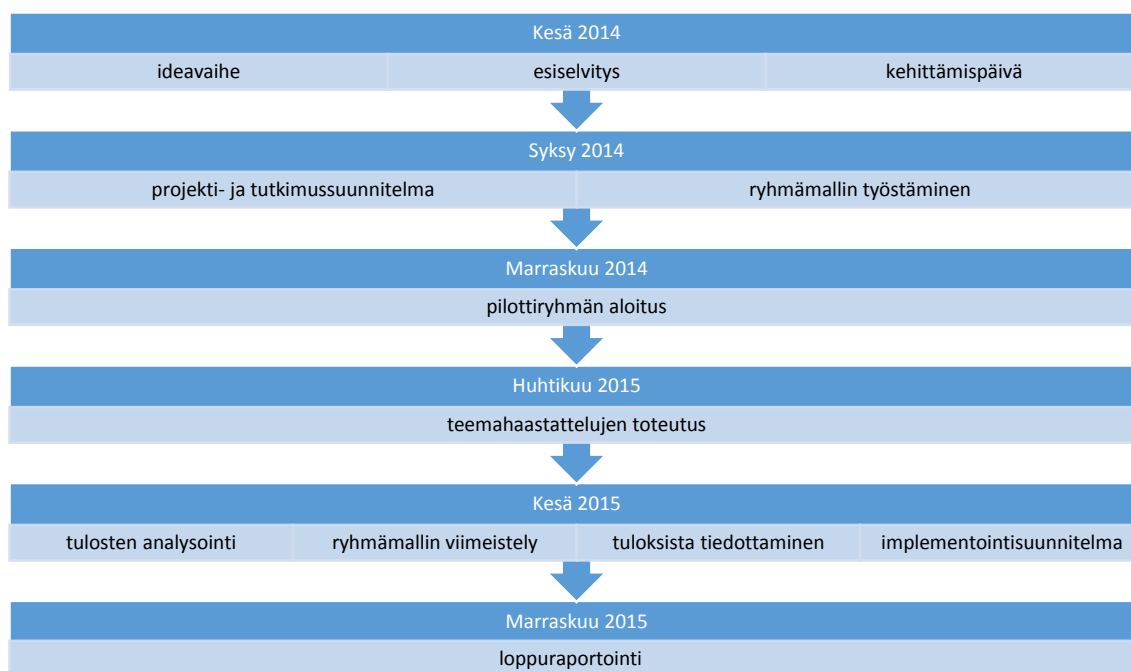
Kesä 2014

ideavaihe

esiselvitys

kehittämispäivä

Syksy 2014

projekti- ja tutkimussuunnitelma

ryhmämallin työstäminen

Marraskuu 2014

pilottiryhmän aloitus

Huhtikuu 2015

teemahaastattelujen toteutus

Kesä 2015

tulosten analysointi

ryhmämallin viimeistely

tuloksista tiedottaminen

implementointisuunnitelma

Marraskuu 2015

loppuraportointi